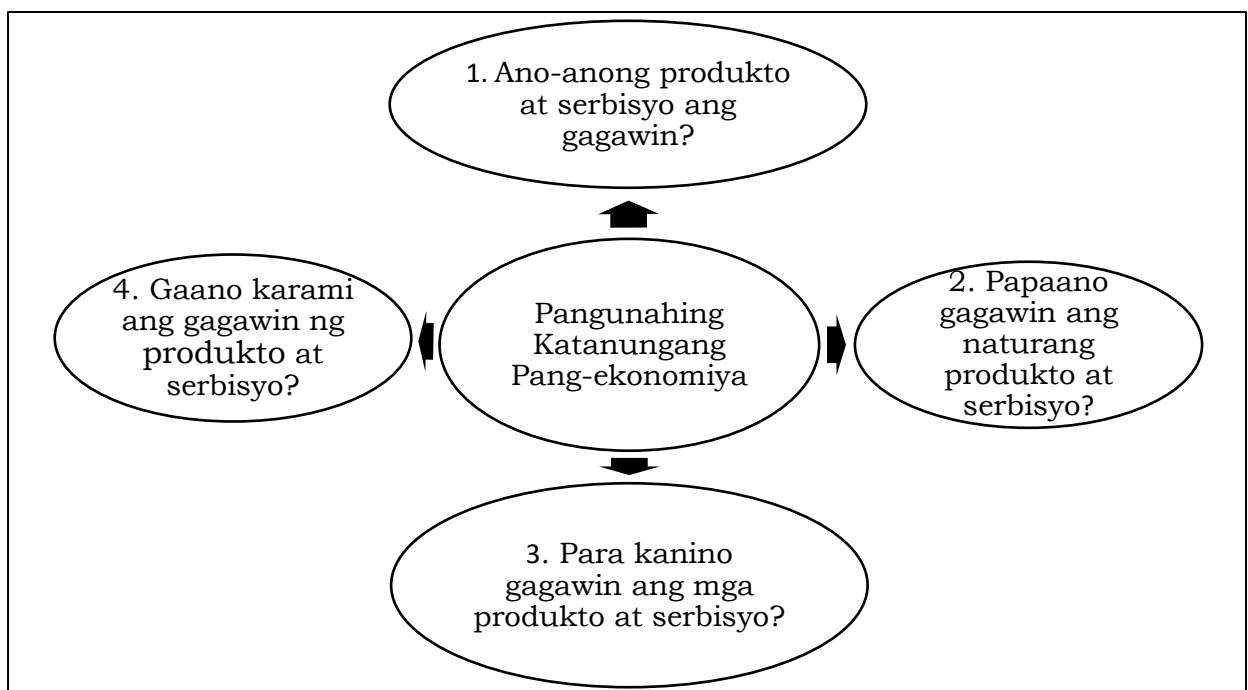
1. Ano-anong produkto at serbisyo ang gagawin?

Pangunahing Katanungang Pang-ekonomiya

4. Gaano karami ang gagawin ng produkto at serbisyo?

2. Papaano gagawin ang naturang produkto at serbisyo?

3. Para kanino gagawin ang mga produkto at serbisyo?